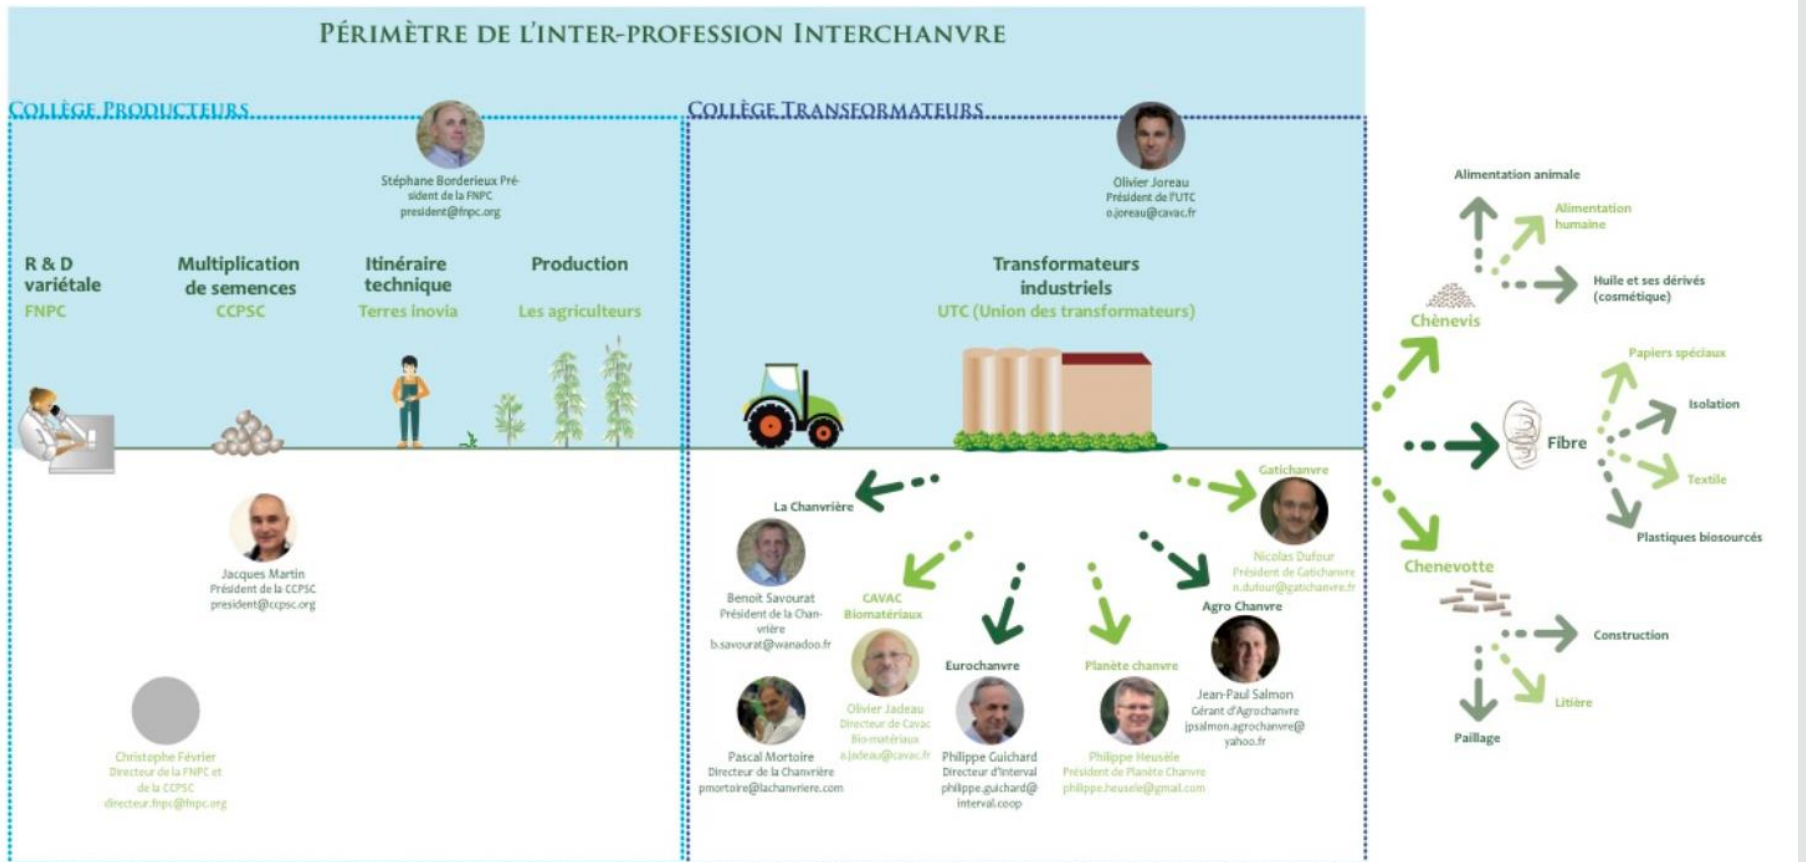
PÉRIMÈTRE DE L'INTER-PROFESSION INTERCHANVRE

COLLÈGE PRODUCTEURS

Stéphane Borderieux Président de la FNPC president@fnpc.org

R & D variétale
FNPC

Multiplication de semences
CCPSC

Itinéraire technique
Terres inovia

Production
Les agriculteurs

Jacques Martin
Président de la CCPSC
president@ccpsc.org

Christophe Février
Directeur de la FNPC et de la CCPSC
directeur.fnpc@fnpc.org

COLLÈGE TRANSFORMATEURS

Olivier Joreau
Président de l'UTC
o.joreau@cavac.fr

Transformateurs industriels
UTC (Union des transformateurs)

La Chanvrière

Benoit Savourat
Président de la Chanvrière
b.savourat@wanadoo.fr

Pascal Mortoire
Directeur de la Chanvrière
pmortoire@lachanvriere.com

CAVAC Biomatériaux

Olivier Jadeau
Directeur de Cavac Bio-matériaux
o.jadeau@cavac.fr

Eurochanvre

Philippe Guichard
Directeur d'Interval
philippe.guichard@interval.coop

Planète chanvre

Philippe Heusèle
Président de Planète Chanvre
philippe.heusele@gmail.com

Gatichanvre

Nicolas Dufour
Président de Gatichanvre
n.dufour@gatichanvre.fr

Agro Chanvre

Jean-Paul Salmon
Gérant d'Agrochanvre
jpsalmon.agrochanvre@yahoo.fr

Alimentation animale
Alimentation humaine
Huile et ses dérivés (cosmétique)
Chènevis

Papiers spéciaux
Isolation
Fibre
Textile
Plastiques biosourcés

Chenevotte
Construction
Litière
Paillage